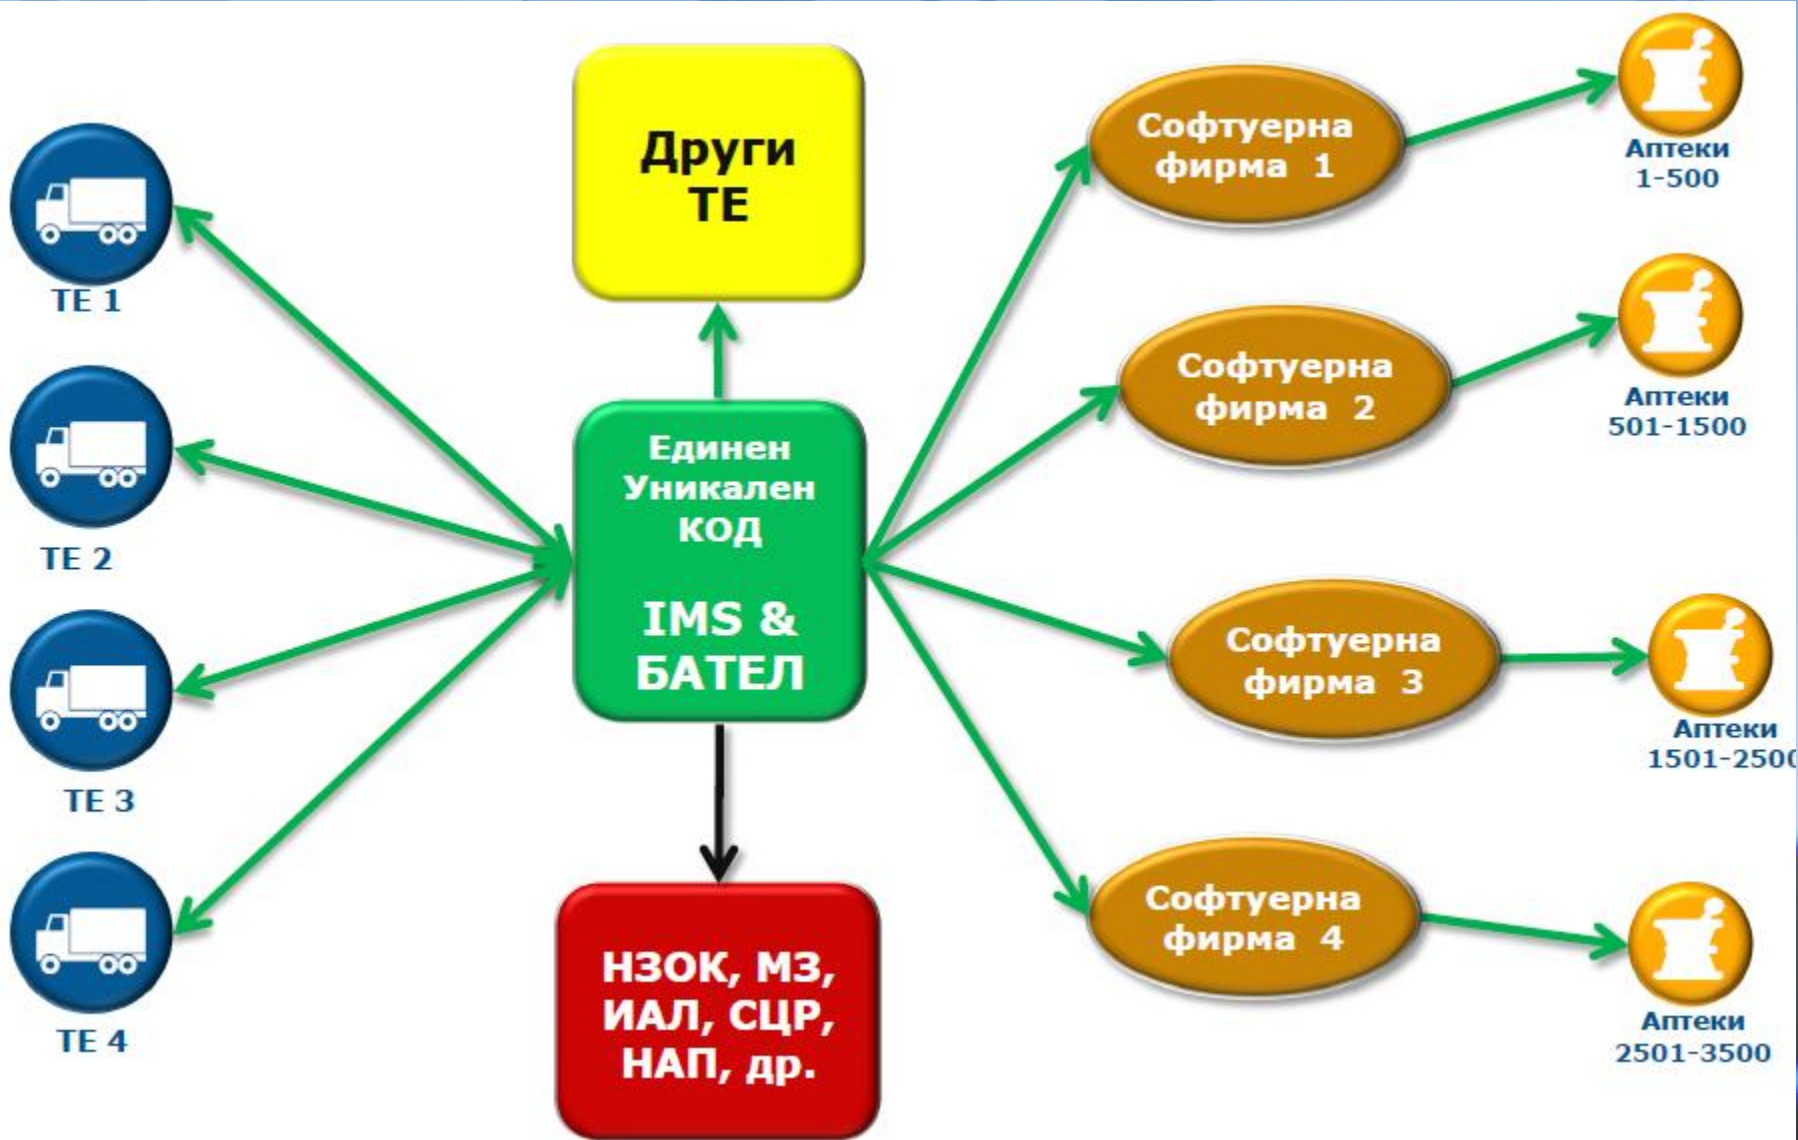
TE 1

TE 2

TE 3

TE 4

Други ТЕ

Единен Уникален КОД

IMS & БАТЕЛ

НЗОК, МЗ, ИАЛ, СЦР, НАП, др.

Софтуерна фирма 1

Софтуерна фирма 2

Софтуерна фирма 3

Софтуерна фирма 4

Аптеки 1-500

Аптеки 501-1500

Аптеки 1501-250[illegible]

Аптеки 2501-3500